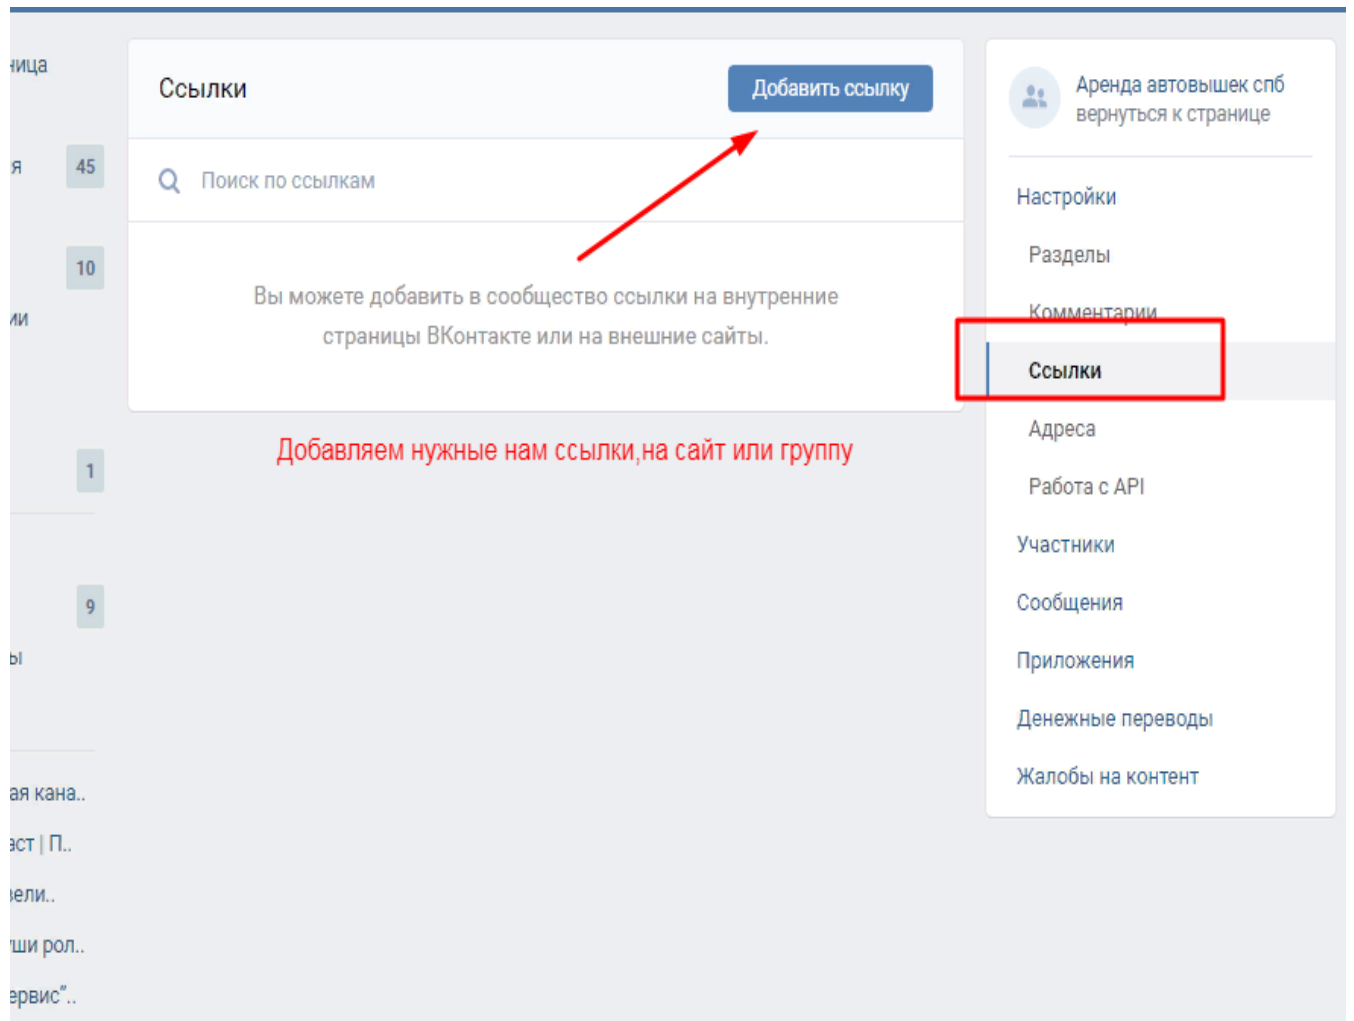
ница

я 45

10

ии

1

9

ы

ая кана..

аст | П..

вели..

ши рол..

ервис"..

Ссылки

Добавить ссылку

Поиск по ссылкам

Вы можете добавить в сообщество ссылки на внутренние страницы ВКонтакте или на внешние сайты.

Добавляем нужные нам ссылки,на сайт или группу

Аренда автовышек спб
вернуться к странице

Настройки

Разделы

Комментарии

Ссылки

Адреса

Работа с API

Участники

Сообщения

Приложения

Денежные переводы

Жалобы на контент